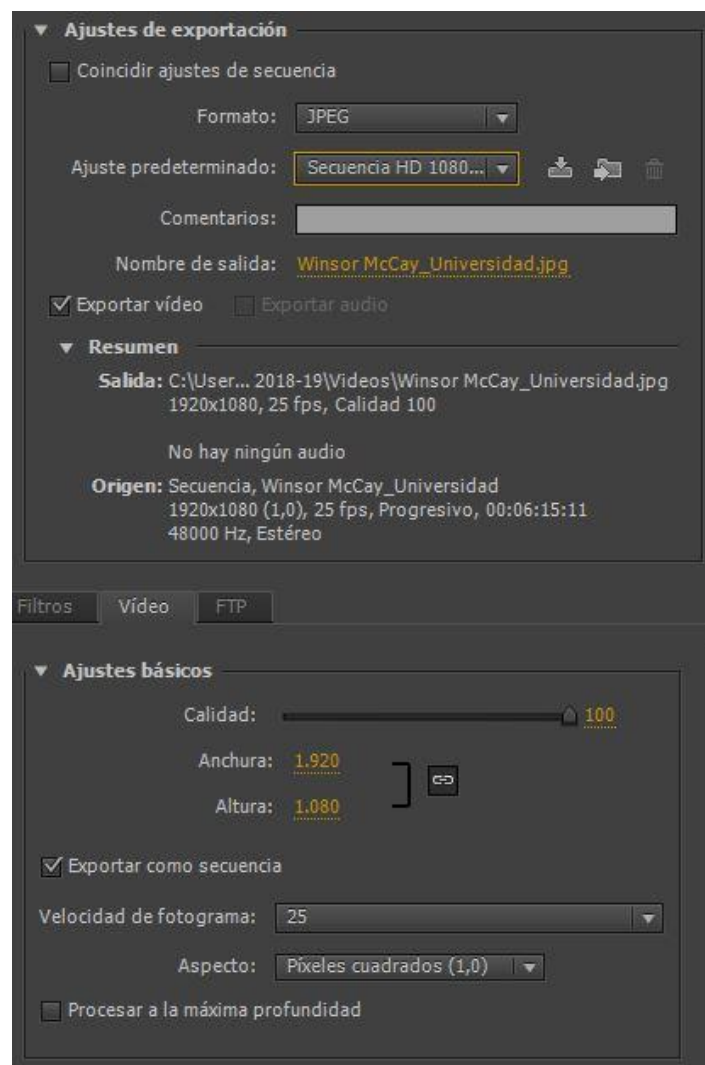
▼ Ajustes de exportación

Coincidir ajustes de secuencia

Formato: JPEG

Ajuste predeterminado: Secuencia HD 1080...

Comentarios:

Nombre de salida: Winsor McCay_Universidad.jpg

Exportar vídeo Exportar audio

▼ Resumen

Salida: C:\User... 2018-19\Videos\Winsor McCay_Universidad.jpg
1920x1080, 25 fps, Calidad 100

No hay ningún audio

Origen: Secuencia, Winsor McCay_Universidad
1920x1080 (1,0), 25 fps, Progresivo, 00:06:15:11
48000 Hz, Estéreo

Filtros Vídeo FTP

▼ Ajustes básicos

Calidad: 100

Anchura: 1.920

Altura: 1.080

Exportar como secuencia

Velocidad de fotograma: 25

Aspecto: Píxeles cuadrados (1,0)

Procesar a la máxima profundidad